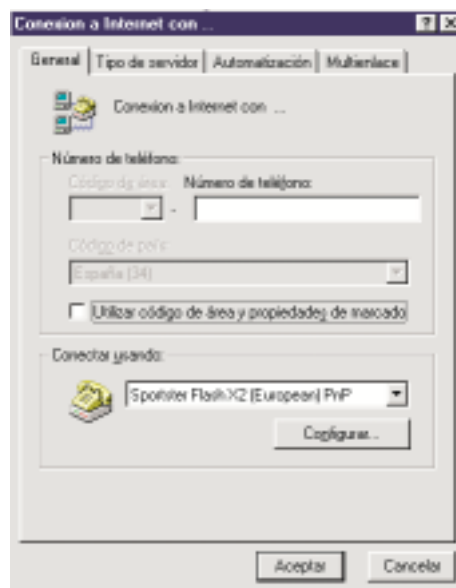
Conexion a Internet con ...

? X

General | Tipo de servidor | Automatización | Multienlace

Conexion a Internet con ...

Número de teléfono:

Código de área: Número de teléfono:

-

Código de país:

España (34)

Utilizar código de área y propiedades de marcado

Conectar usando:

Sportster Flash X2 (European) PnP

Configurar...

Aceptar

Cancelar